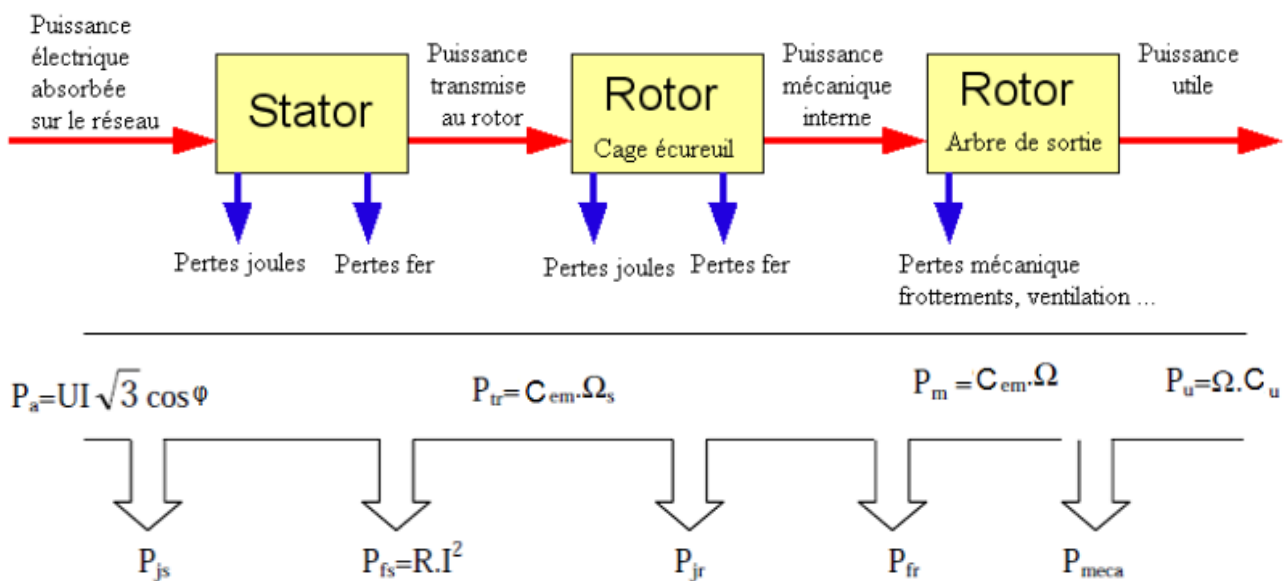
Puissance électrique absorbée sur le réseau

Stator

Puissance transmise au rotor

Rotor
Cage écureuil

Puissance mécanique interne

Rotor
Arbre de sortie

Puissance utile

Pertes joules

Pertes fer

Pertes joules

Pertes fer

Pertes mécanique frottements, ventilation ...

$P_a=UI\sqrt{3}\cos\varphi$

$P_{tr}=C_{em}.\Omega_s$

$P_m=C_{em}.\Omega$

$P_u=\Omega.C_u$

$P_{js}$

$P_{fs}=R.I^2$

$P_{jr}$

$P_{fr}$

$P_{meca}$